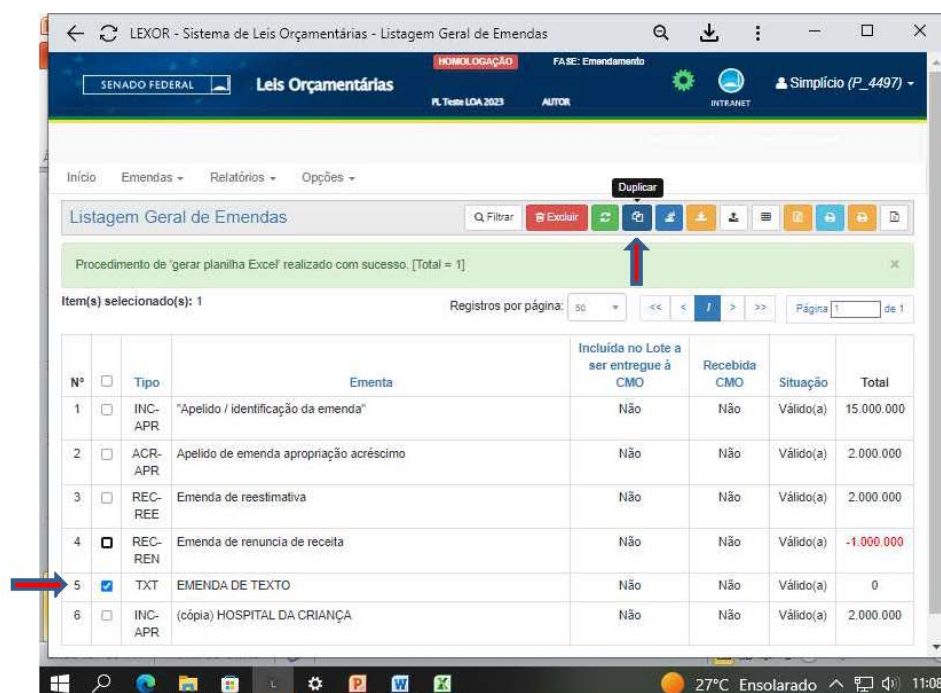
LEXOR - Sistema de Leis Orçamentárias - Listagem Geral de Emendas

SENADO FEDERAL

Leis Orçamentárias

HOMOLOGAÇÃO

FASE: Emendamento

PL Teste LOA 2023

AUTOR

INTRANET

Simplício (P_4497)

Início Emendas Relatórios Opções

Duplicar

Listagem Geral de Emendas

Filtrar

Excluir

Procedimento de 'gerar planilha Excel' realizado com sucesso. [Total = 1]

Item(s) selecionado(s): 1

Registros por página: 50

<< < 1 > >>

Página 1 de 1

| Nº | | Tipo | Ementa | Incluída no Lote a ser entregue à CMO | Recebida CMO | Situação | Total |
|---|---|---|---|---|---|---|---|
| 1 | | INC-APR | "Apelido / identificação da emenda" | Não | Não | Válido(a) | 15.000.000 |
| 2 | | ACR-APR | Apelido de emenda apropriação acréscimo | Não | Não | Válido(a) | 2.000.000 |
| 3 | | REC-REE | Emenda de reestimativa | Não | Não | Válido(a) | 2.000.000 |
| 4 | | REC-REN | Emenda de renuncia de receita | Não | Não | Válido(a) | -1.000.000 |
| 5 | | TXT | EMENDA DE TEXTO | Não | Não | Válido(a) | 0 |
| 6 | | INC-APR | (cópia) HOSPITAL DA CRIANÇA | Não | Não | Válido(a) | 2.000.000 |

27°C Ensolarado 11:08